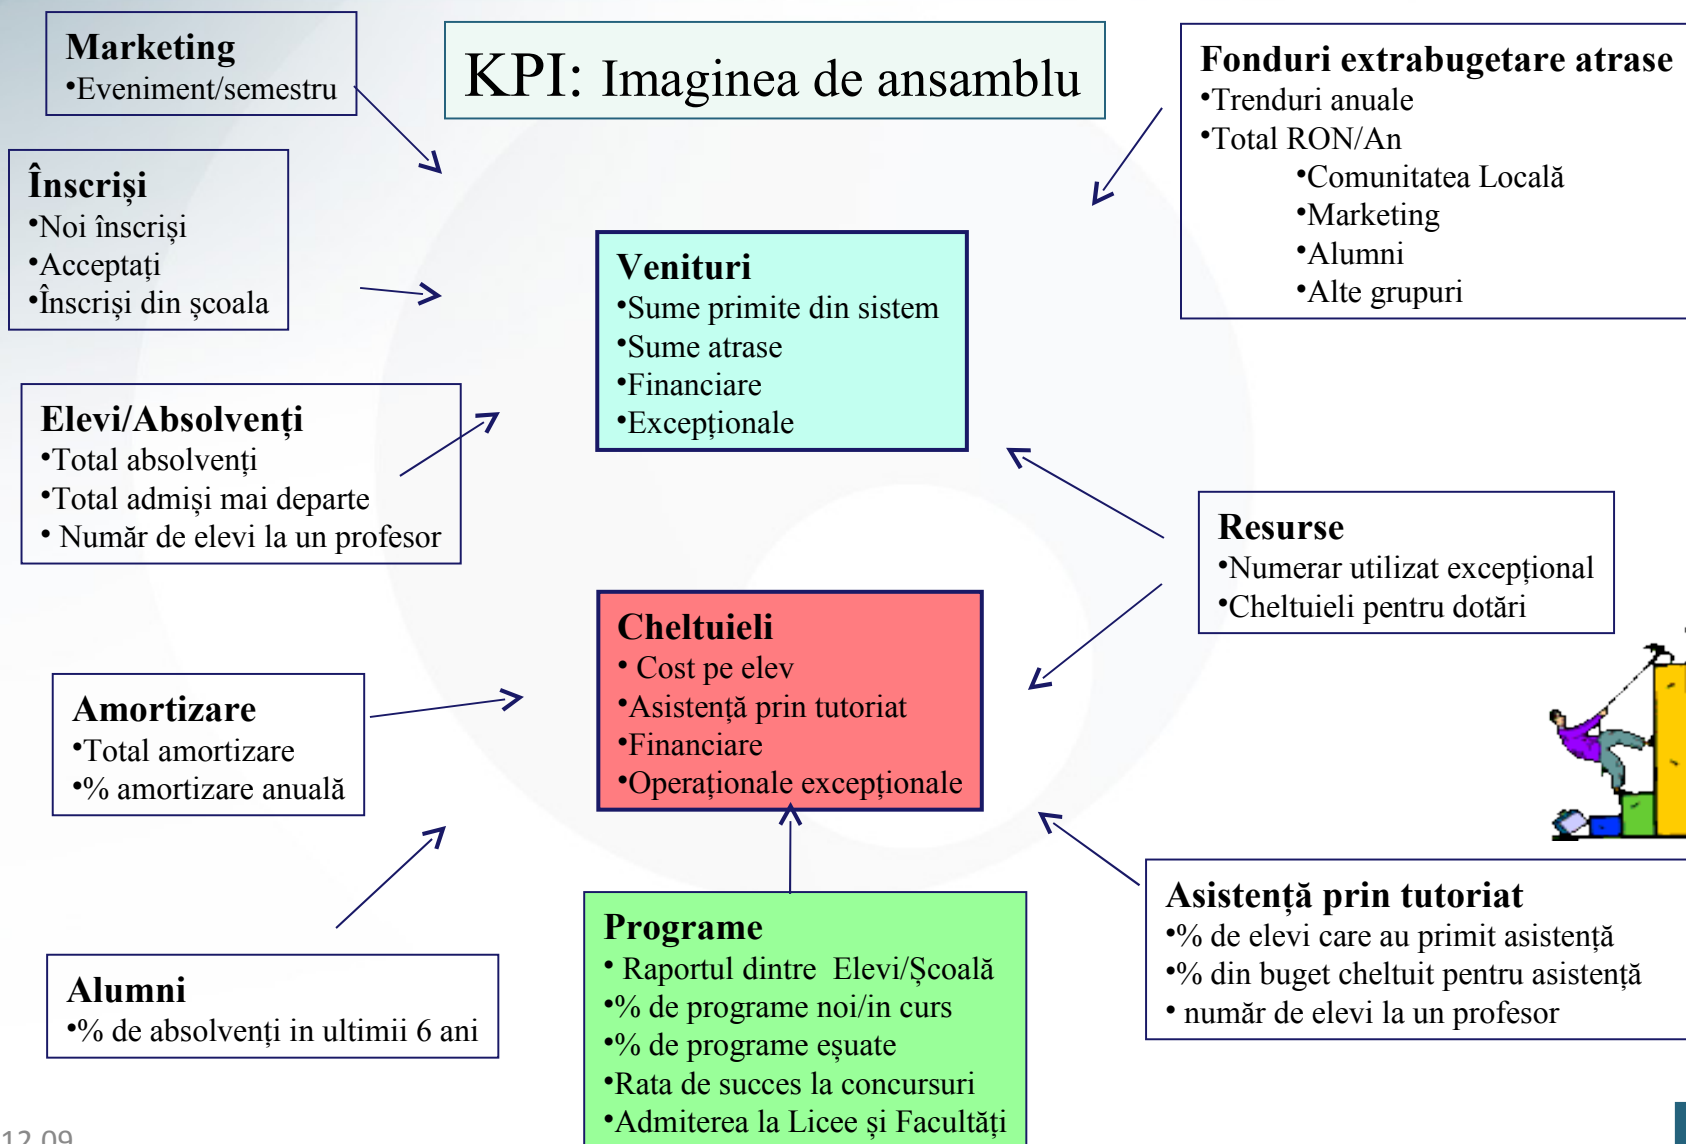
Marketing
•Eveniment/semestru

KPI: Imaginea de ansamblu

Fonduri extrabugetare atrase
•Trenduri anuale
•Total RON/An
•Comunitatea Locală
•Marketing
•Alumni
•Alte grupuri

Înscriși
•Noi înscriși
•Acceptați
•Înscriși din școala

Venituri
•Sume primite din sistem
•Sume atrase
•Financiare
•Excepționale

Elevi/Absolvenți
•Total absolvenți
•Total admiși mai departe
• Număr de elevi la un profesor

Resurse
•Numerar utilizat excepțional
•Cheltuieli pentru dotări

Cheltuieli
• Cost pe elev
•Asistență prin tutoriat
•Financiare
•Operaționale excepționale

Amortizare
•Total amortizare
•% amortizare anuală

Asistență prin tutoriat
•% de elevi care au primit asistență
•% din buget cheltuit pentru asistență
• număr de elevi la un profesor

Alumni
•% de absolvenți in ultimii 6 ani

Programe
• Raportul dintre Elevi/Școală
•% de programe noi/in curs
•% de programe eșuate
•Rata de succes la concursuri
•Admiterea la Licee și Facultăți

12.09